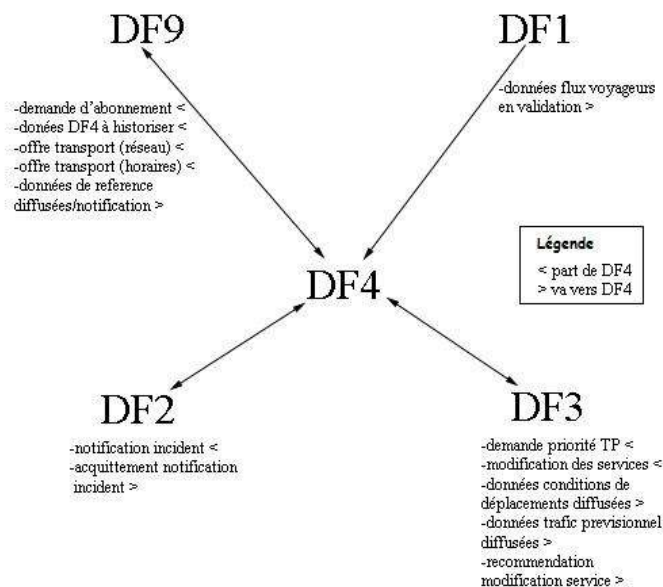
DF9

-demande d'abonnement <
-donées DF4 à historiser <
-offre transport (réseau) <
-offre transport (horaires) <
-données de reference diffusées/notification >

DF1

-données flux voyageurs en validation >

Légende
< part de DF4
> va vers DF4

DF4

DF2

-notification incident <
-acquittement notification incident >

DF3

-demande priorité TP <
-modification des services <
-données conditions de déplacements diffusées >
-données trafic previsionnel diffusées >
-recommendation modification service >